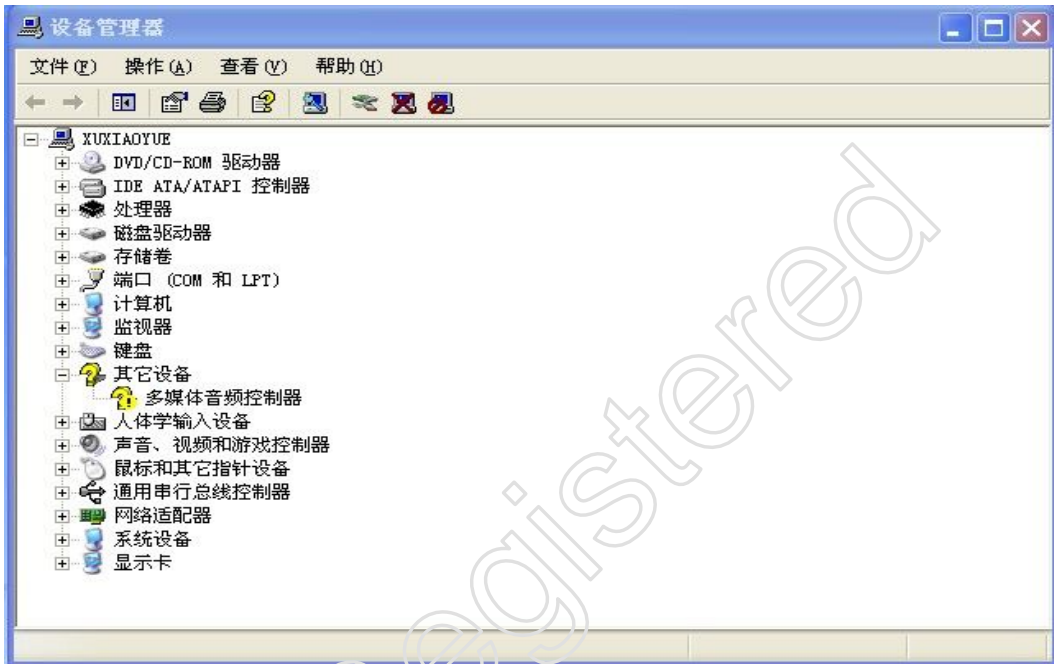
设备管理器

文件(F) 操作(A) 查看(V) 帮助(H)

XUXIAOYUE
DVD/CD-ROM 驱动器
IDE ATA/ATAPI 控制器
处理器
磁盘驱动器
存储卷
端口 (COM 和 LPT)
计算机
监视器
键盘
其它设备
多媒体音频控制器
人体学输入设备
声音、视频和游戏控制器
鼠标和其它指针设备
通用串行总线控制器
网络适配器
系统设备
显示卡

registered